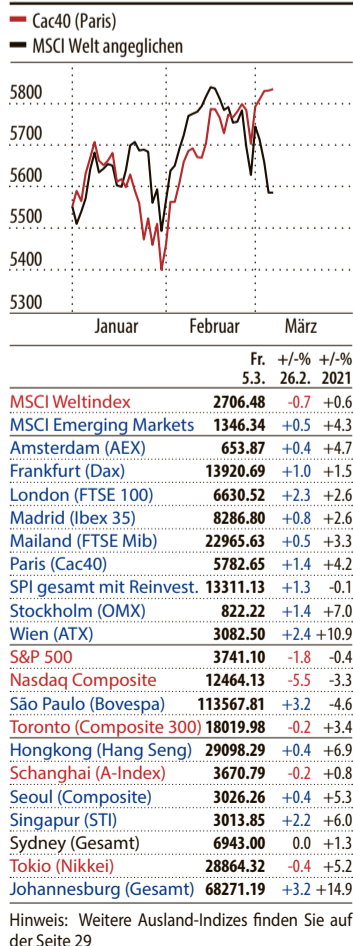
Cac40 (Paris)
MSCI Welt angeglichen

5800
5700
5600
5500
5400
5300

Januar Februar März

| | Fr. 5.3. | +/-% 26.2. | +/-% 2021 |
|---|---|---|---|
| MSCI Weltindex | 2706.48 | -0.7 | +0.6 |
| MSCI Emerging Markets | 1346.34 | +0.5 | +4.3 |
| Amsterdam (AEX) | 653.87 | +0.4 | +4.7 |
| Frankfurt (Dax) | 13920.69 | +1.0 | +1.5 |
| London (FTSE 100) | 6630.52 | +2.3 | +2.6 |
| Madrid (Ibex 35) | 8286.80 | +0.8 | +2.6 |
| Mailand (FTSE Mib) | 22965.63 | +0.5 | +3.3 |
| Paris (Cac40) | 5782.65 | +1.4 | +4.2 |
| SPI gesamt mit Reinvest. | 13311.13 | +1.3 | -0.1 |
| Stockholm (OMX) | 822.22 | +1.4 | +7.0 |
| Wien (ATX) | 3082.50 | +2.4 | +10.9 |
| S&P 500 | 3741.10 | -1.8 | -0.4 |
| Nasdaq Composite | 12464.13 | -5.5 | -3.3 |
| São Paulo (Bovespa) | 113567.81 | +3.2 | -4.6 |
| Toronto (Composite 300) | 18019.98 | -0.2 | +3.4 |
| Hongkong (Hang Seng) | 29098.29 | +0.4 | +6.9 |
| Schanghai (A-Index) | 3670.79 | -0.2 | +0.8 |
| Seoul (Composite) | 3026.26 | +0.4 | +5.3 |
| Singapur (STI) | 3013.85 | +2.2 | +6.0 |
| Sydney (Gesamt) | 6943.00 | 0.0 | +1.3 |
| Tokio (Nikkei) | 28864.32 | -0.4 | +5.2 |
| Johannesburg (Gesamt) | 68271.19 | +3.2 | +14.9 |

Hinweis: Weitere Ausland-Indizes finden Sie auf der Seite 29